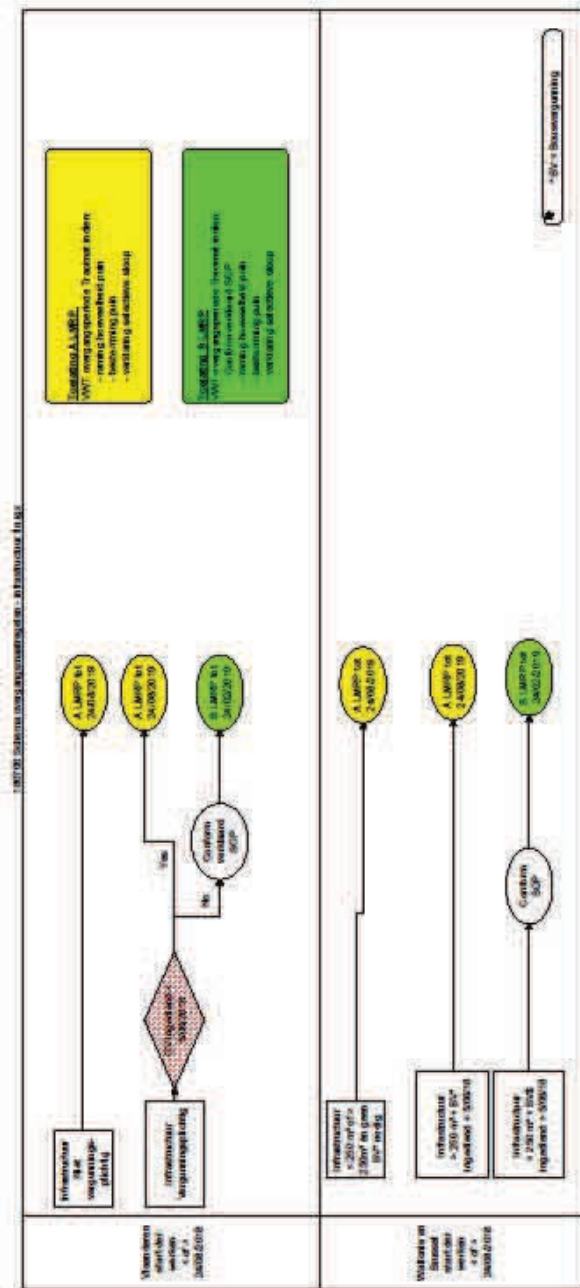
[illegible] Schema overgangsmaatregelen - infrastructuur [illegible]

Waarden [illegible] voor 24/08/2018

Infrastructuur niet vergunningsplichtig

A. LMRP tot 24/08/2019

Infrastructuur vergunningsplichtig

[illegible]

Yes

No

A. LMRP tot 24/08/2019

Conform verslag SGP

B. LMRP tot 24/02/2019

Toepassing A. LMRP
VWT overgangsperiode Treatment indien:
- naming biosecurity plan
- beschrijving plan
- verslaging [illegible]

Toepassing B. LMRP
VWT overgangsperiode Treatment indien:
Conform verslag SGP
- naming biosecurity plan
- beschrijving plan
- verslaging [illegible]

Waarden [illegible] voor 24/08/2018

Infrastructuur < 250 m² of > 250 m² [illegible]

A. LMRP tot 24/08/2019

Infrastructuur > 250 m² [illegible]

A. LMRP tot 24/08/2019

Infrastructuur < 250 m² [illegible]

Conform SGP

B. LMRP tot 24/02/2019

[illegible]